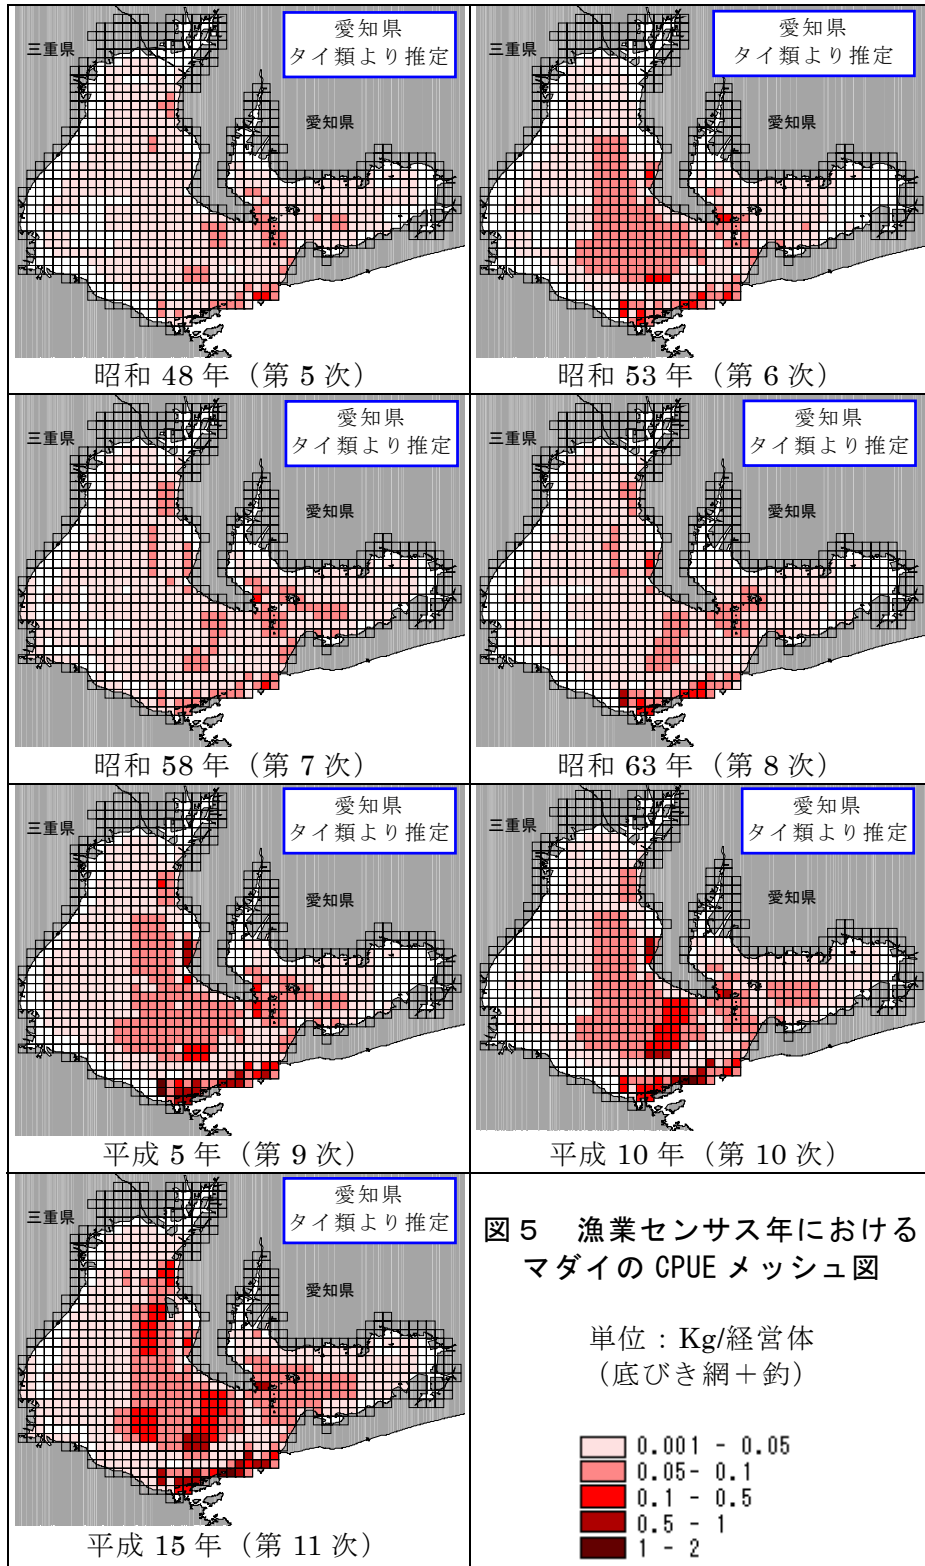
三重県
愛知県
タイ類より推定
愛知県
昭和 48 年（第 5 次）

三重県
愛知県
タイ類より推定
愛知県
昭和 53 年（第 6 次）

三重県
愛知県
タイ類より推定
愛知県
昭和 58 年（第 7 次）

三重県
愛知県
タイ類より推定
愛知県
昭和 63 年（第 8 次）

三重県
愛知県
タイ類より推定
愛知県
平成 5 年（第 9 次）

三重県
愛知県
タイ類より推定
愛知県
平成 10 年（第 10 次）

三重県
愛知県
タイ類より推定
愛知県
平成 15 年（第 11 次）

図５　漁業センサス年における
マダイの CPUE メッシュ図

単位：Kg/経営体
（底びき網＋釣）

0.001 - 0.05
0.05- 0.1
0.1 - 0.5
0.5 - 1
1 - 2